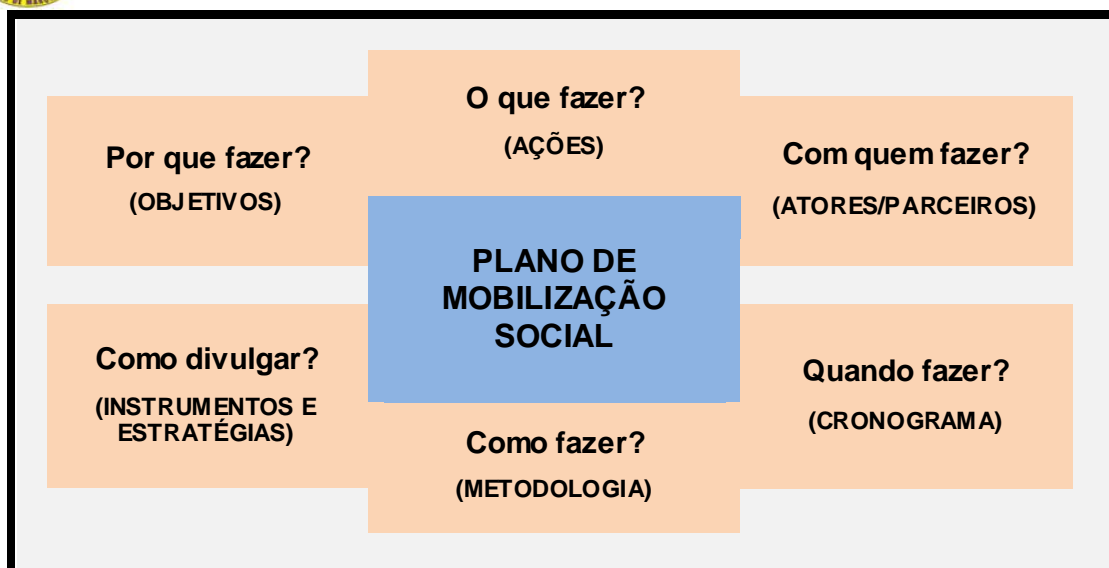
O que fazer?

(AÇÕES)

Por que fazer?

(OBJETIVOS)

Com quem fazer?

(ATORES/PARCEIROS)

PLANO DE MOBILIZAÇÃO SOCIAL

Como divulgar?

(INSTRUMENTOS E ESTRATÉGIAS)

Quando fazer?

(CRONOGRAMA)

Como fazer?

(METODOLOGIA)